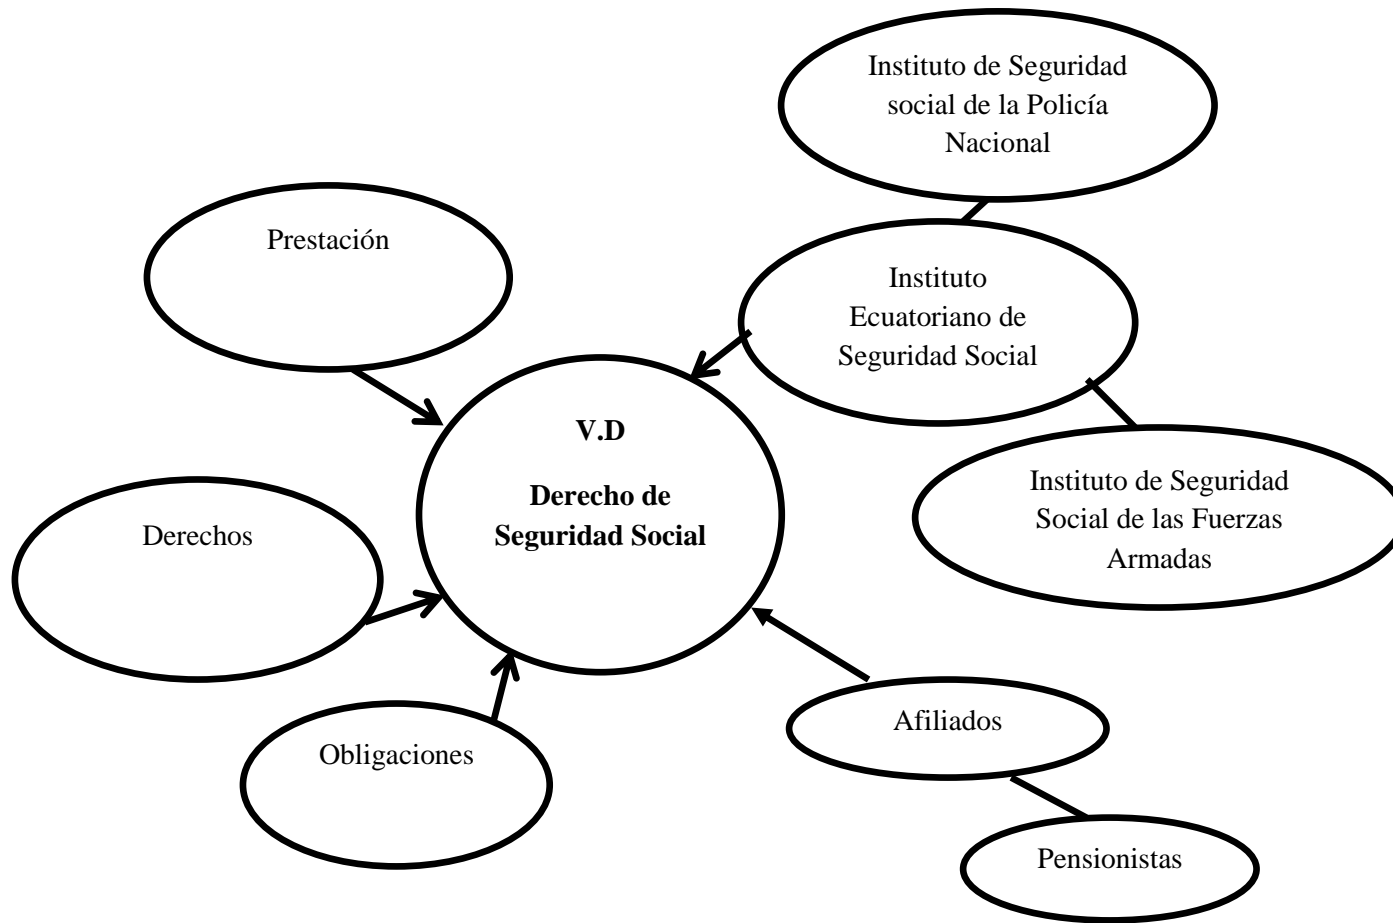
Instituto de Seguridad social de la Policía Nacional

Prestación

Instituto Ecuatoriano de Seguridad Social

V.D

Derecho de Seguridad Social

Instituto de Seguridad Social de las Fuerzas Armadas

Derechos

Afiliados

Obligaciones

Pensionistas